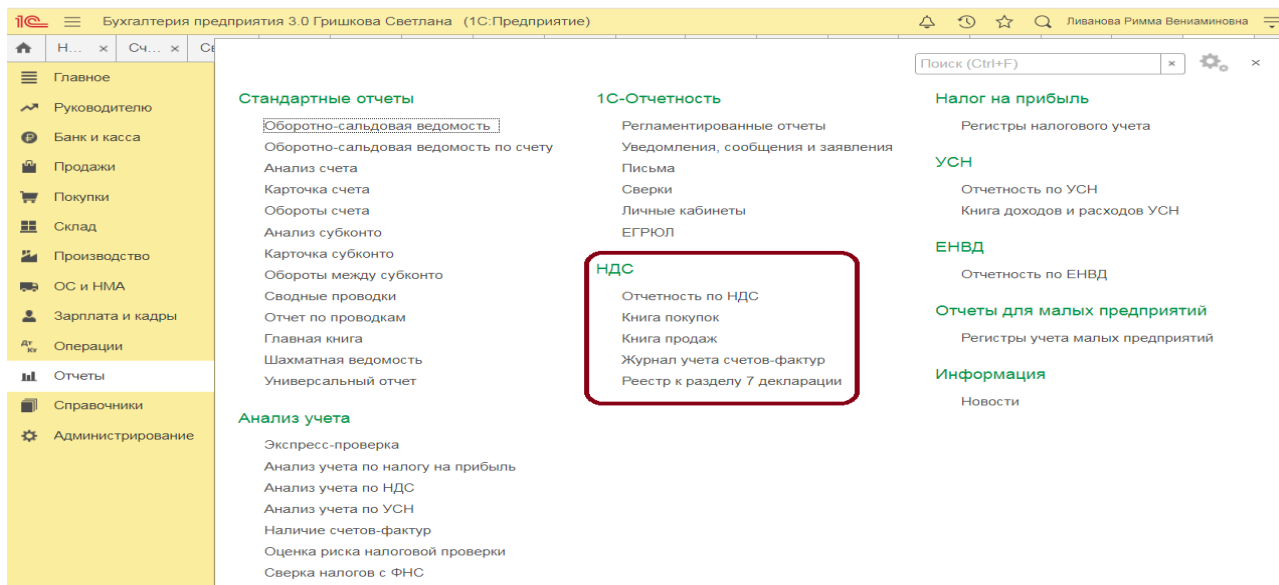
1С Бухгалтерия предприятия 3.0 Гришкова Светлана (1С:Предприятие) Ливанова Римма Вениаминовна

Н... × Сч... × Св

Главное
Руководителю
Банк и касса
Продажи
Покупки
Склад
Производство
ОС и НМА
Зарплата и кадры
Операции
Отчеты
Справочники
Администрирование

Поиск (Ctrl+F) ×

Стандартные отчеты
Оборотно-сальдовая ведомость
Оборотно-сальдовая ведомость по счету
Анализ счета
Карточка счета
Обороты счета
Анализ субконто
Карточка субконто
Обороты между субконто
Сводные проводки
Отчет по проводкам
Главная книга
Шахматная ведомость
Универсальный отчет

Анализ учета
Экспресс-проверка
Анализ учета по налогу на прибыль
Анализ учета по НДС
Анализ учета по УСН
Наличие счетов-фактур
Оценка риска налоговой проверки
Сверка налогов с ФНС

1С-Отчетность
Регламентированные отчеты
Уведомления, сообщения и заявления
Письма
Сверки
Личные кабинеты
ЕГРЮЛ

НДС
Отчетность по НДС
Книга покупок
Книга продаж
Журнал учета счетов-фактур
Реестр к разделу 7 декларации

Налог на прибыль
Регистры налогового учета

УСН
Отчетность по УСН
Книга доходов и расходов УСН

ЕНВД
Отчетность по ЕНВД

Отчеты для малых предприятий
Регистры учета малых предприятий

Информация
Новости